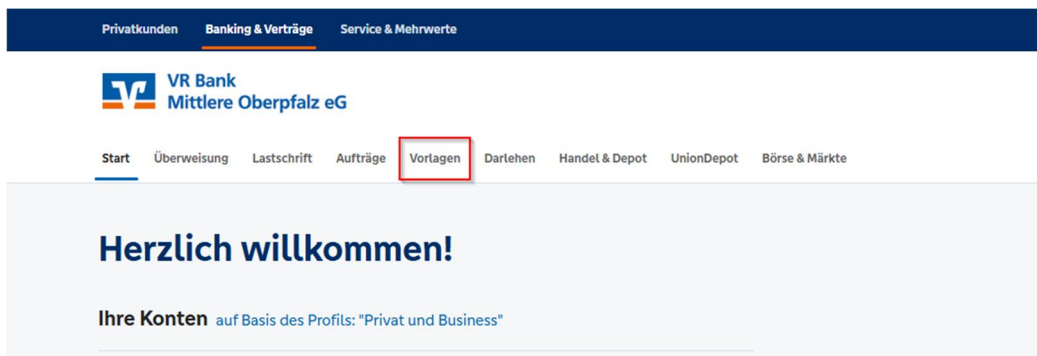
Privatkunden Banking & Verträge Service & Mehrwerte

VR Bank
Mittlere Oberpfalz eG

Start Überweisung Lastschrift Aufträge Vorlagen Darlehen Handel & Depot UnionDepot Börse & Märkte

Herzlich willkommen!

Ihre Konten auf Basis des Profils: "Privat und Business"